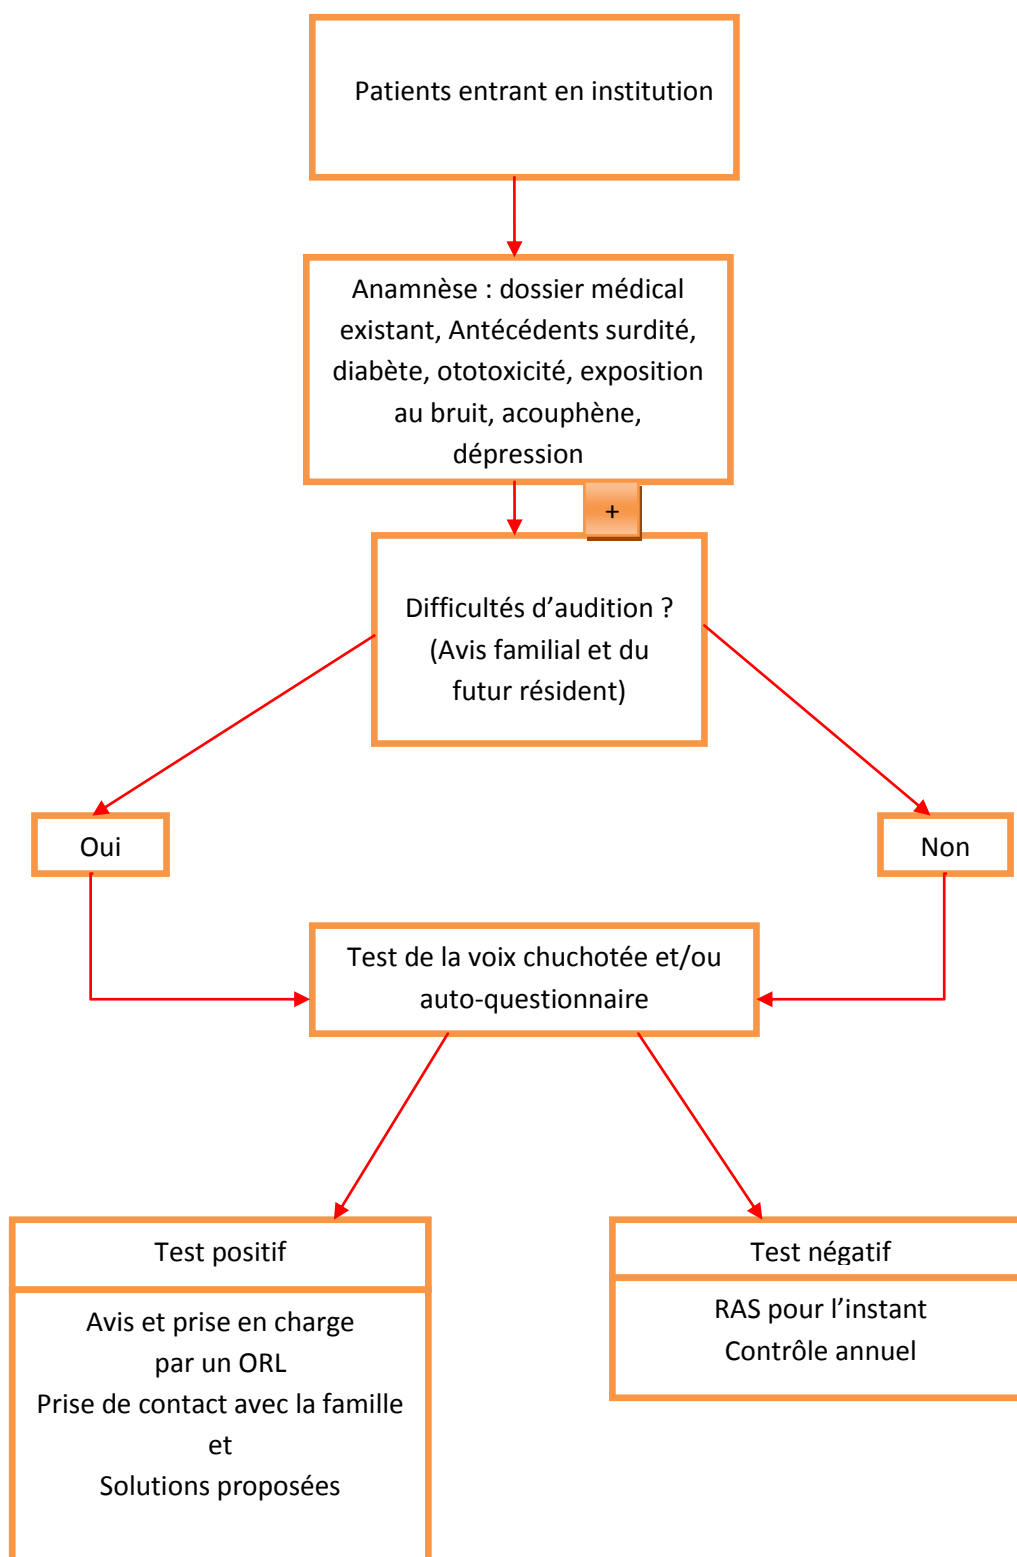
Patients entrant en institution

Anamnèse : dossier médical existant, Antécédents surdité, diabète, ototoxicité, exposition au bruit, acouphène, dépression

+

Difficultés d’audition ? (Avis familial et du futur résident)

Oui

Non

Test de la voix chuchotée et/ou auto-questionnaire

Test positif

Avis et prise en charge par un ORL
Prise de contact avec la famille
et
Solutions proposées

Test négatif

RAS pour l’instant
Contrôle annuel